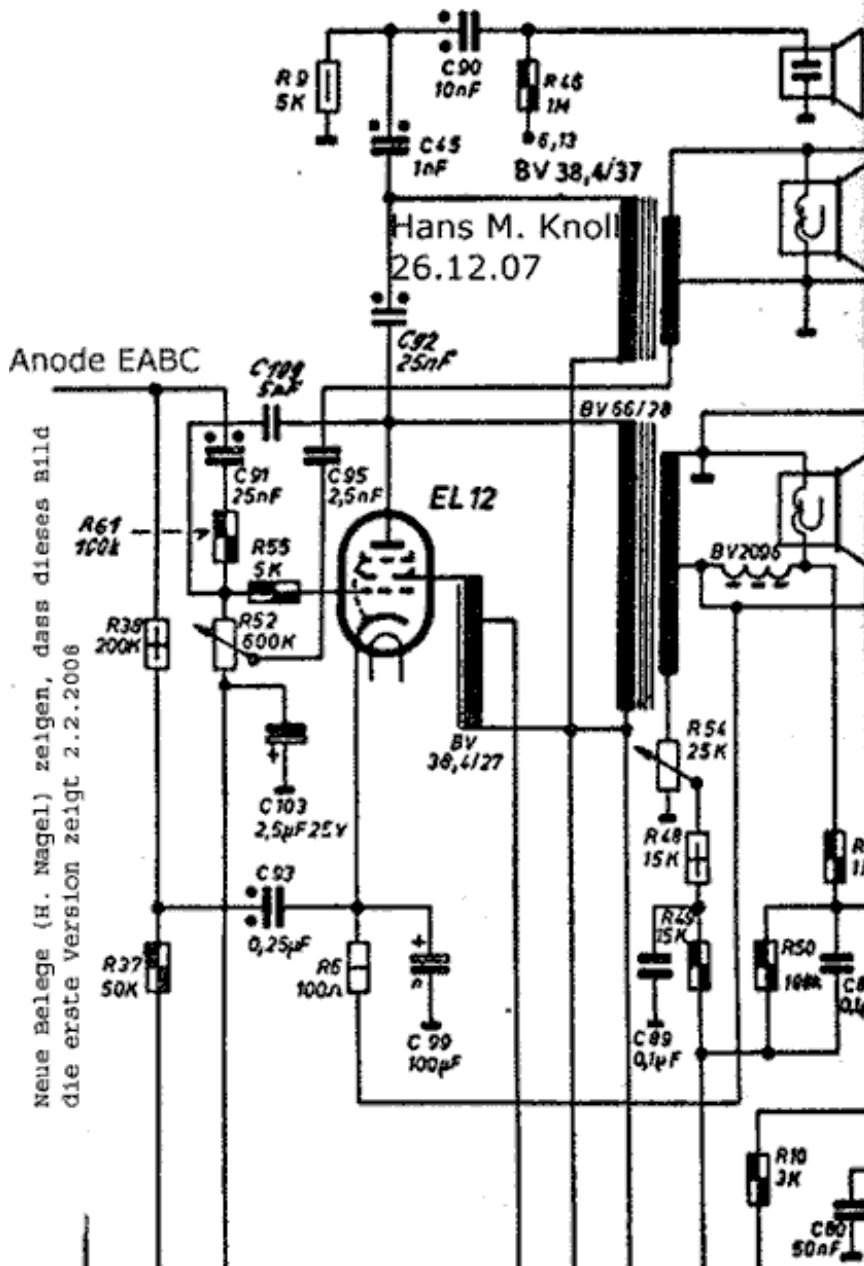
R9
5K

C90
10nF

R46
1M
6,13

C45
1nF

BV 38,4/37

Hans M. Knoll
26.12.07

C92
25nF

Anode EABC

C104
5nF

BV 66/78

C91
25nF

C95
2,5nF

EL 12

R61
100k

R55
5K

BV 2096

R38
200K

R52
500K

BV
38,4/27

R54
25K

C103
2,5µF 25V

R48
15K

C93
0,25µF

R49
15K

R50
100K

R37
50K

R6
100Ω

C99
100µF

C89
0,1µF

R10
3K

C80
50nF

Neue Belege (H. Nagel) zeigen, dass dieses Bild die erste Version zeigt 2.2.2008